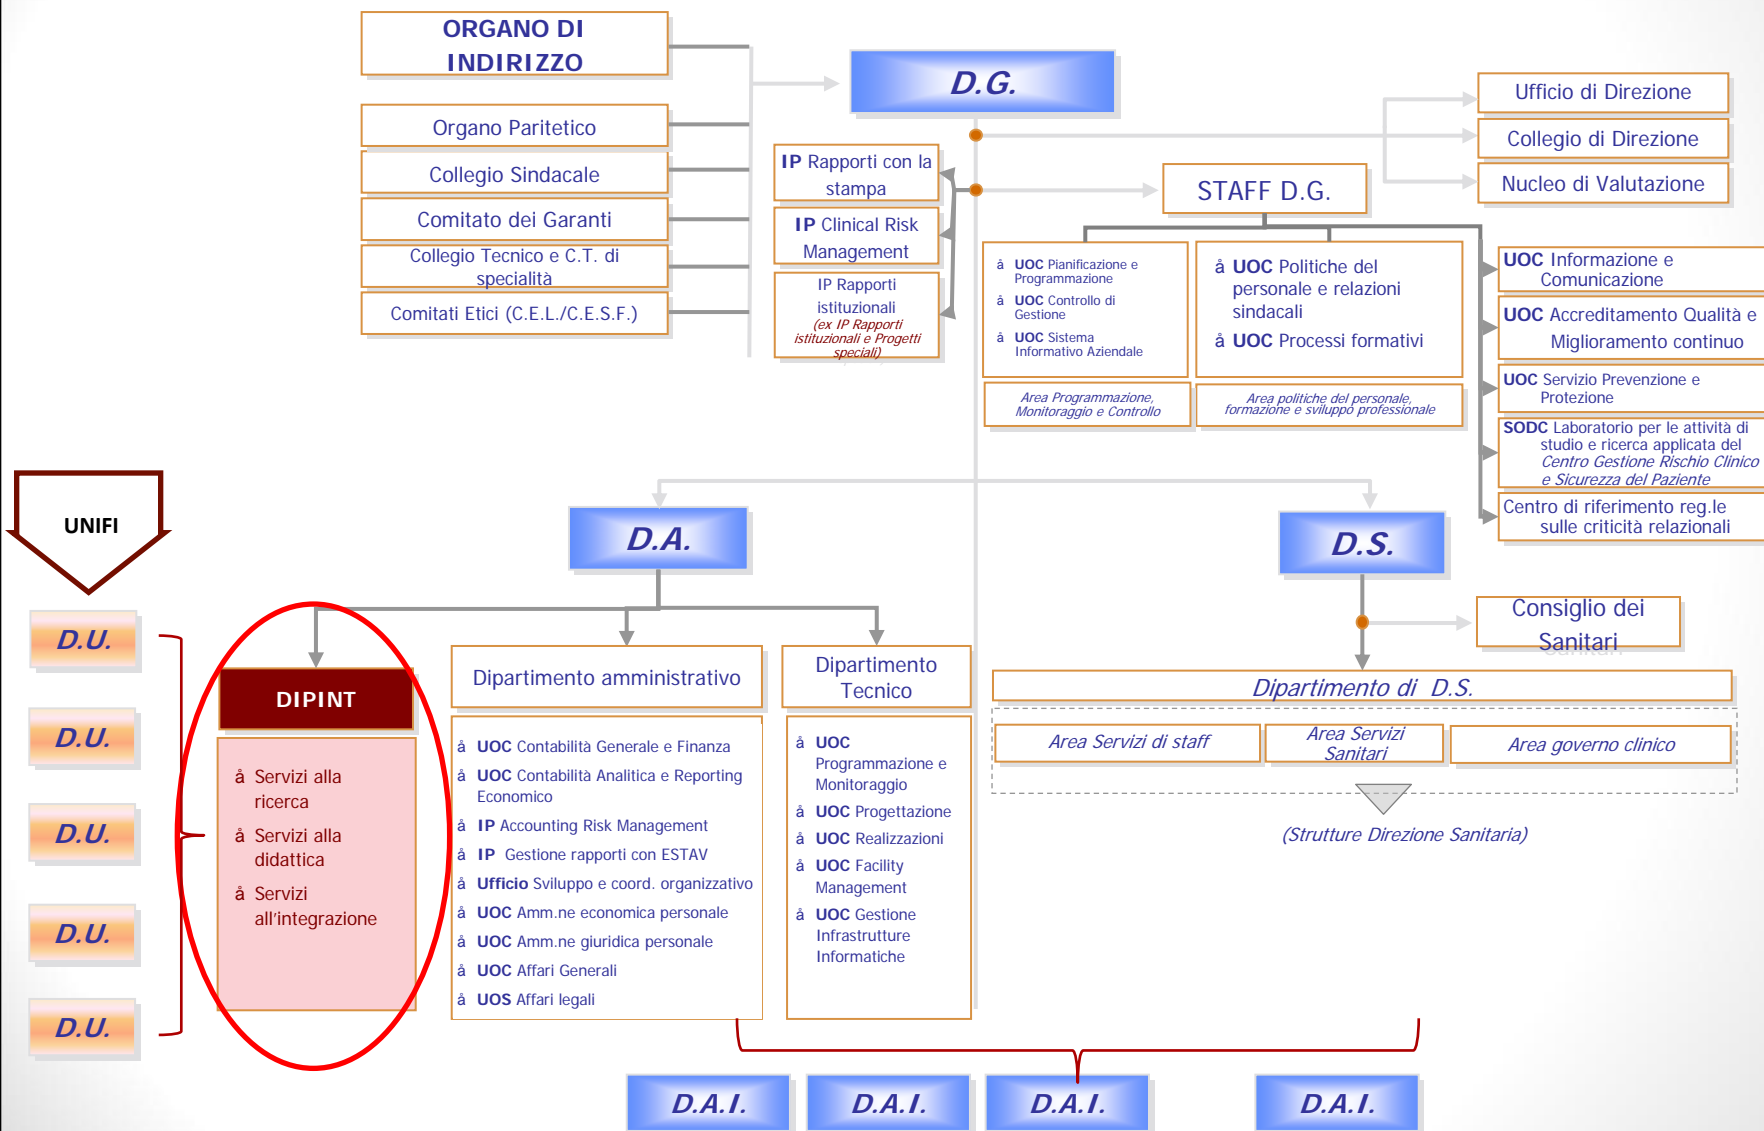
ORGANO DI INDIRIZZO

Organo Paritetico

Collegio Sindacale

Comitato dei Garanti

Collegio Tecnico e C.T. di specialità

Comitati Etici (C.E.L./C.E.S.F.)

D.G.

IP Rapporti con la stampa

IP Clinical Risk Management

IP Rapporti istituzionali (ex IP Rapporti istituzionali e Progetti speciali)

Ufficio di Direzione

Collegio di Direzione

Nucleo di Valutazione

STAFF D.G.

å UOC Pianificazione e Programmazione
å UOC Controllo di Gestione
å UOC Sistema Informativo Aziendale

Area Programmazione, Monitoraggio e Controllo

å UOC Politiche del personale e relazioni sindacali
å UOC Processi formativi

Area politiche del personale, formazione e sviluppo professionale

UOC Informazione e Comunicazione

UOC Accreditamento Qualità e Miglioramento continuo

UOC Servizio Prevenzione e Protezione

SODC Laboratorio per le attività di studio e ricerca applicata del Centro Gestione Rischio Clinico e Sicurezza del Paziente

Centro di riferimento reg.le sulle criticità relazionali

UNIFI

D.U.

D.U.

D.U.

D.U.

D.U.

D.A.

DIPINT

å Servizi alla ricerca
å Servizi alla didattica
å Servizi all'integrazione

Dipartimento amministrativo

å UOC Contabilità Generale e Finanza
å UOC Contabilità Analitica e Reporting Economico
å IP Accounting Risk Management
å IP Gestione rapporti con ESTAV
å Ufficio Sviluppo e coord. organizzativo
å UOC Amm.ne economica personale
å UOC Amm.ne giuridica personale
å UOC Affari Generali
å UOS Affari legali

Dipartimento Tecnico

å UOC Programmazione e Monitoraggio
å UOC Progettazione
å UOC Realizzazioni
å UOC Facility Management
å UOC Gestione Infrastrutture Informatiche

D.S.

Consiglio dei Sanitari

Dipartimento di D.S.

Area Servizi di staff

Area Servizi Sanitari

Area governo clinico

(Strutture Direzione Sanitaria)

D.A.I.

D.A.I.

D.A.I.

D.A.I.